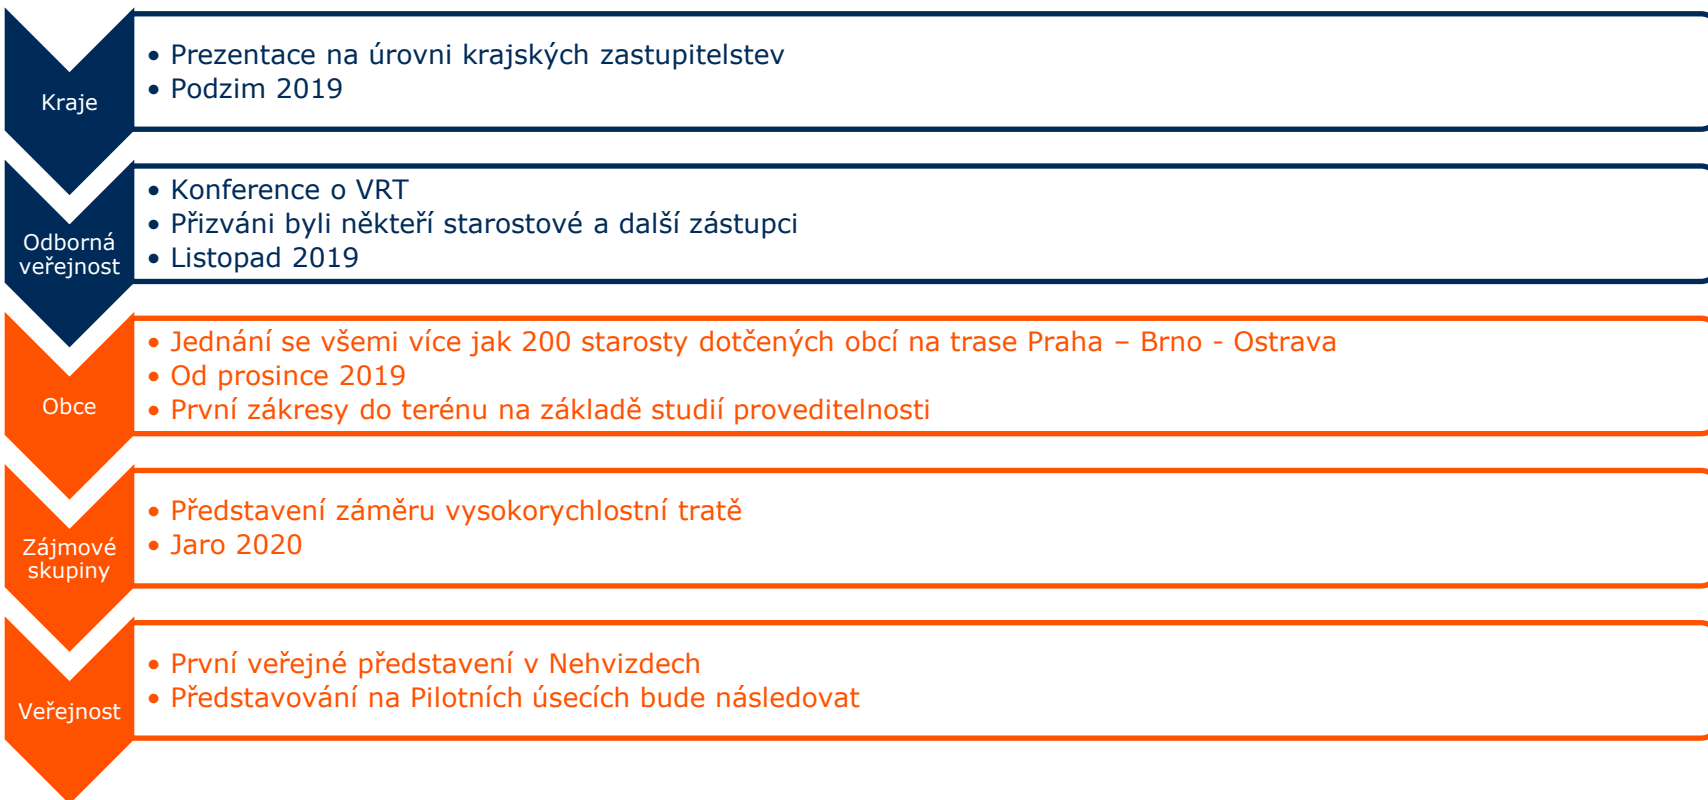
Kraje

• Prezentace na úrovni krajských zastupitelstev
• Podzim 2019

Odborná veřejnost

• Konference o VRT
• Přizváni byli někteří starostové a další zástupci
• Listopad 2019

Obce

• Jednání se všemi více jak 200 starosty dotčených obcí na trase Praha – Brno - Ostrava
• Od prosince 2019
• První zákresy do terénu na základě studií proveditelnosti

Zájmové skupiny

• Představení záměru vysokorychlostní tratě
• Jaro 2020

Veřejnost

• První veřejné představení v Nehvizdech
• Představování na Pilotních úsecích bude následovat